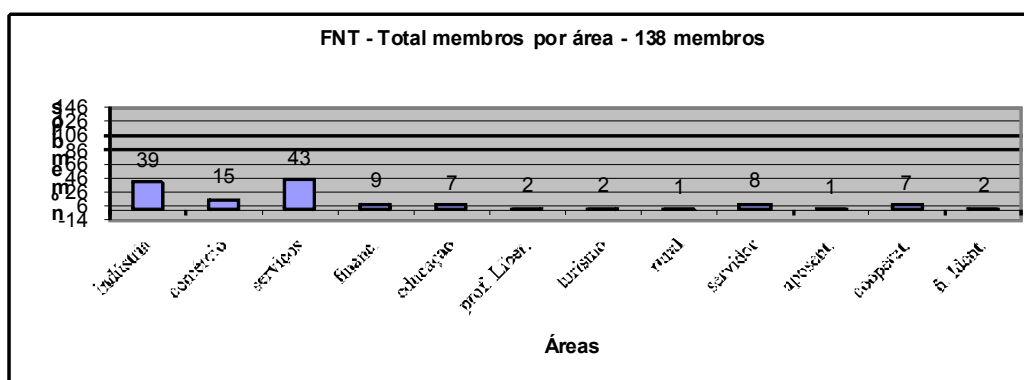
FNT - Total membros por área - 138 membros

146
126
106
86
66
46
26
6
-14

39
15
43
9
7
2
2
1
8
1
7
2

indústria
comércio
serviços
financ.
educação
prof. Liber.
turismo
rural
servidor
aposent.
cooperat.
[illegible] Ident.

Áreas